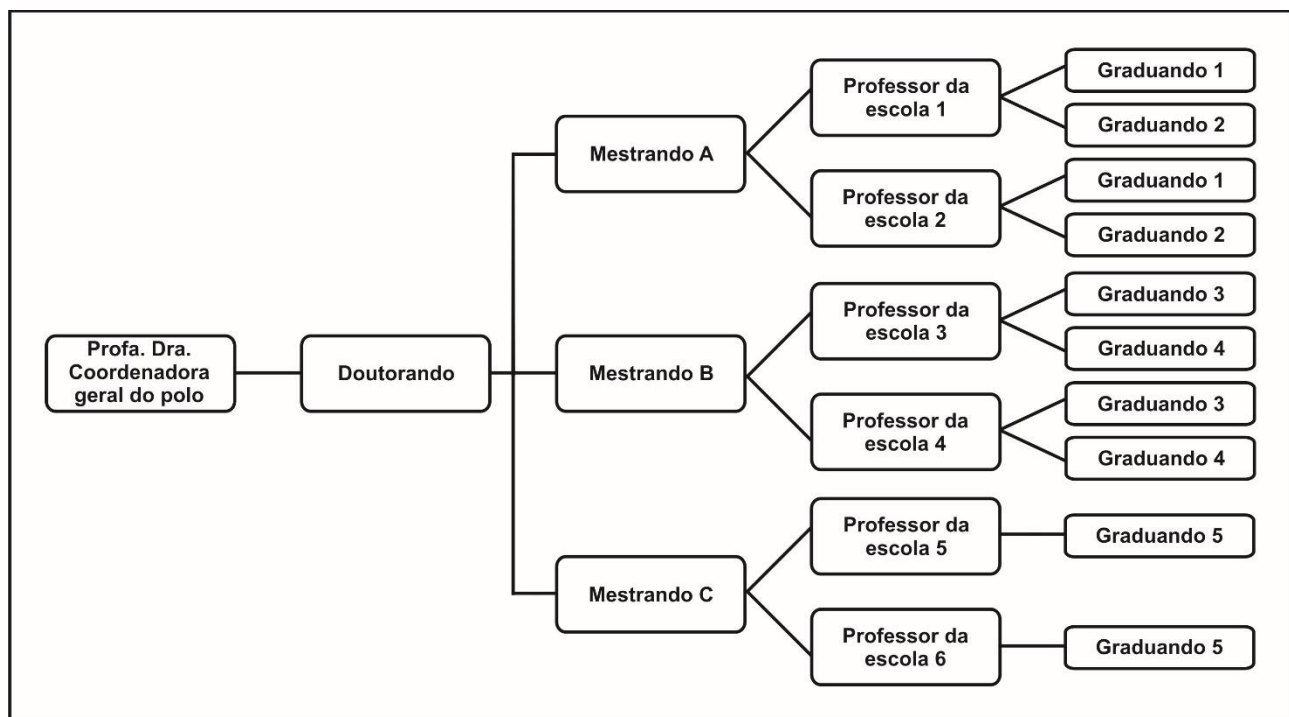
Profa. Dra. Coordenadora geral do polo

Doutorando

Mestrando A

Professor da escola 1

Graduando 1

Graduando 2

Professor da escola 2

Graduando 1

Graduando 2

Mestrando B

Professor da escola 3

Graduando 3

Graduando 4

Professor da escola 4

Graduando 3

Graduando 4

Mestrando C

Professor da escola 5

Graduando 5

Professor da escola 6

Graduando 5